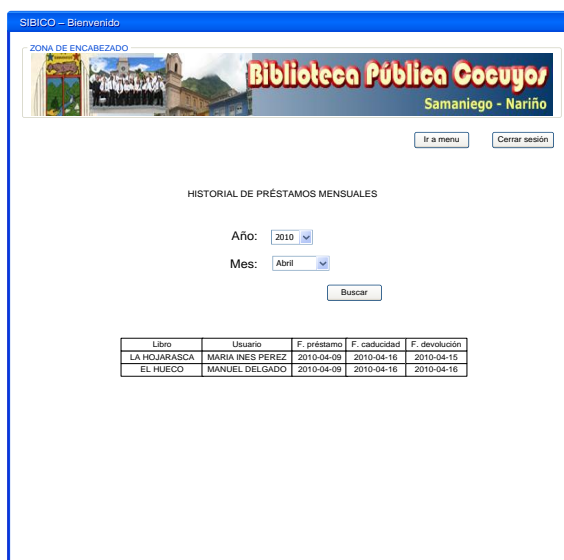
SIBICO – Bienvenido

ZONA DE ENCABEZADO

Biblioteca Pública Cocuyos
Samaniego - Nariño

Ir a menu

Cerrar sesión

HISTORIAL DE PRÉSTAMOS MENSUALES

Año: 2010

Mes: Abril

Buscar

| Libro | Usuario | F. préstamo | F. caducidad | F. devolución |
|---|---|---|---|---|
| LA HOJARASCA | MARIA INES PEREZ | 2010-04-09 | 2010-04-16 | 2010-04-15 |
| EL HUECO | MANUEL DELGADO | 2010-04-09 | 2010-04-16 | 2010-04-16 |